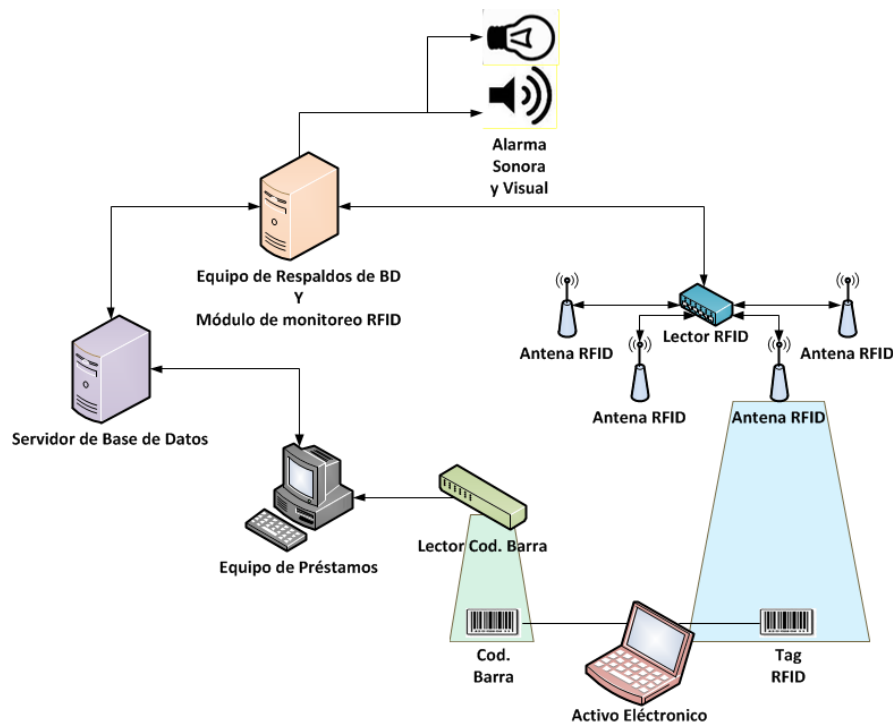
Alarma
Sonora
y Visual

Equipo de Respaldos de BD
Y
Módulo de monitoreo RFID

Antena RFID

Lector RFID

Antena RFID

Antena RFID

Antena RFID

Servidor de Base de Datos

Lector Cod. Barra

Equipo de Préstamos

Cod.
Barra

Tag
RFID

Activo Eléctronico